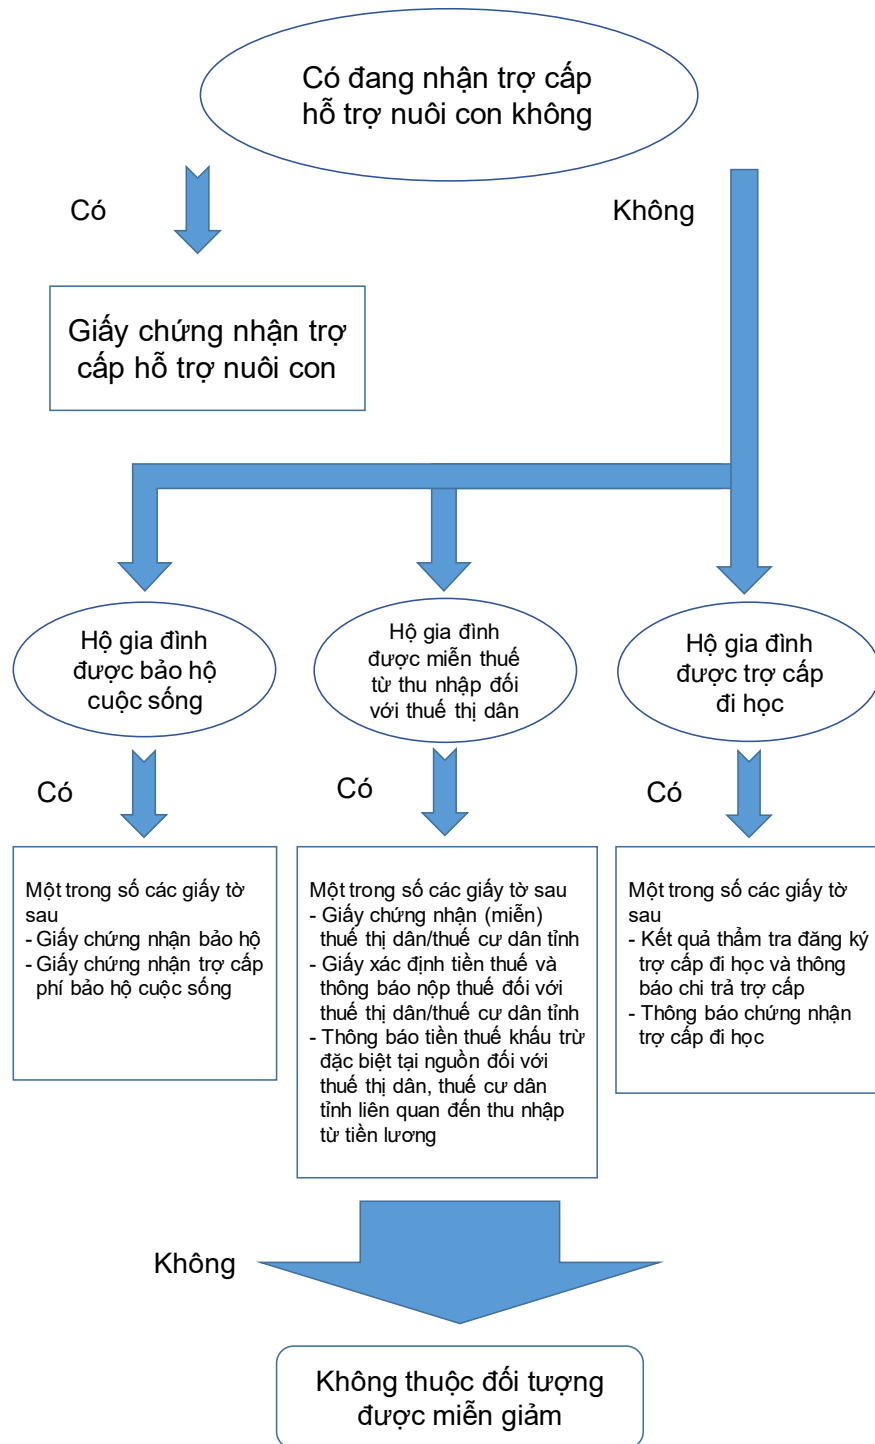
Có đang nhận trợ cấp hỗ trợ nuôi con không

Có

Không

Giấy chứng nhận trợ cấp hỗ trợ nuôi con

Hộ gia đình được bảo hộ cuộc sống

Hộ gia đình được miễn thuế từ thu nhập đối với thuế thị dân

Hộ gia đình được trợ cấp đi học

Có

Có

Có

Một trong số các giấy tờ sau
- Giấy chứng nhận bảo hộ
- Giấy chứng nhận trợ cấp phí bảo hộ cuộc sống

Một trong số các giấy tờ sau
- Giấy chứng nhận (miễn) thuế thị dân/thuế cư dân tỉnh
- Giấy xác định tiền thuế và thông báo nộp thuế đối với thuế thị dân/thuế cư dân tỉnh
- Thông báo tiền thuế khấu trừ đặc biệt tại nguồn đối với thuế thị dân, thuế cư dân tỉnh liên quan đến thu nhập từ tiền lương

Một trong số các giấy tờ sau
- Kết quả thẩm tra đăng ký trợ cấp đi học và thông báo chi trả trợ cấp
- Thông báo chứng nhận trợ cấp đi học

Không

Không thuộc đối tượng được miễn giảm